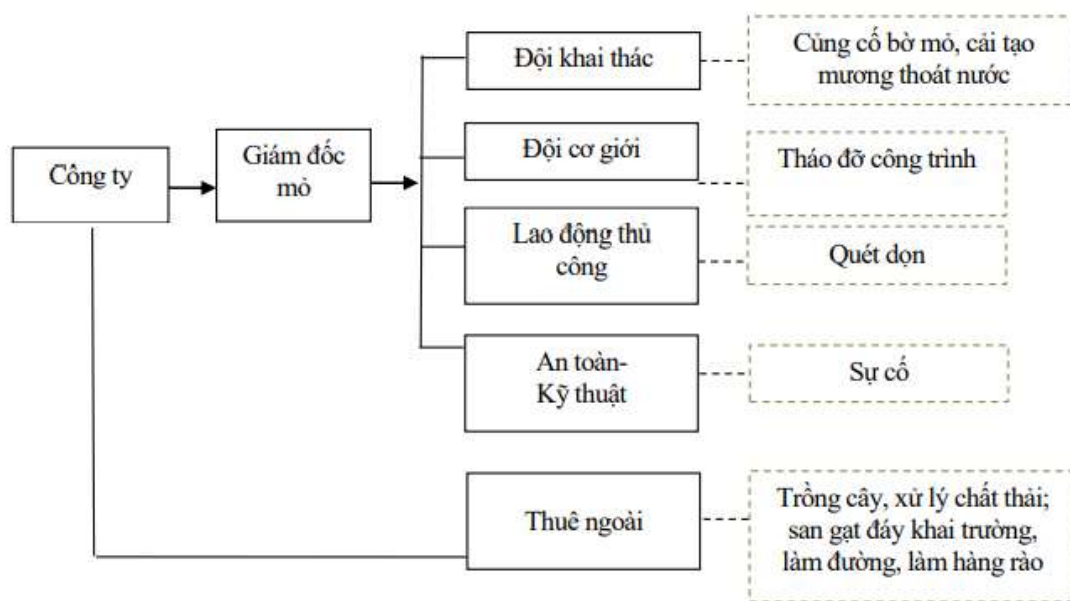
Công ty

Giám đốc mỏ

Đội khai thác

Củng cố bờ mỏ, cải tạo mương thoát nước

Đội cơ giới

Tháo dỡ công trình

Lao động thủ công

Quét dọn

An toàn-Kỹ thuật

Sự cố

Thuê ngoài

Trồng cây, xử lý chất thải; san gạt đáy khai trường, làm đường, làm hàng rào